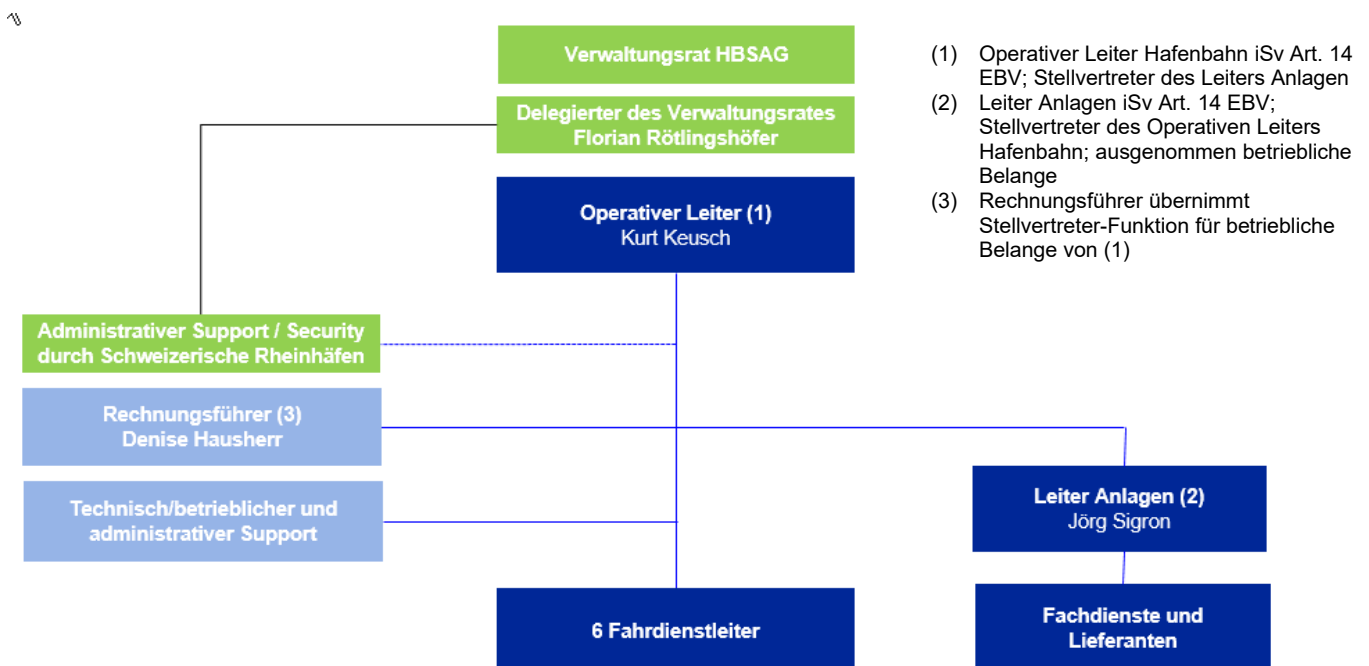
Verwaltungsrat HBSAG

Delegierter des Verwaltungsrates
Florian Rötlingshöfer

Operativer Leiter (1)
Kurt Keusch

(1) Operativer Leiter Hafenbahn iSv Art. 14 EBV; Stellvertreter des Leiters Anlagen
(2) Leiter Anlagen iSv Art. 14 EBV; Stellvertreter des Operativen Leiters Hafenbahn; ausgenommen betriebliche Belange
(3) Rechnungsführer übernimmt Stellvertreter-Funktion für betriebliche Belange von (1)

Administrativer Support / Security durch Schweizerische Rheinhäfen

Rechnungsführer (3)
Denise Hausherr

Technisch/betrieblicher und administrativer Support

Leiter Anlagen (2)
Jörg Sigron

6 Fahrdienstleiter

Fachdienste und Lieferanten